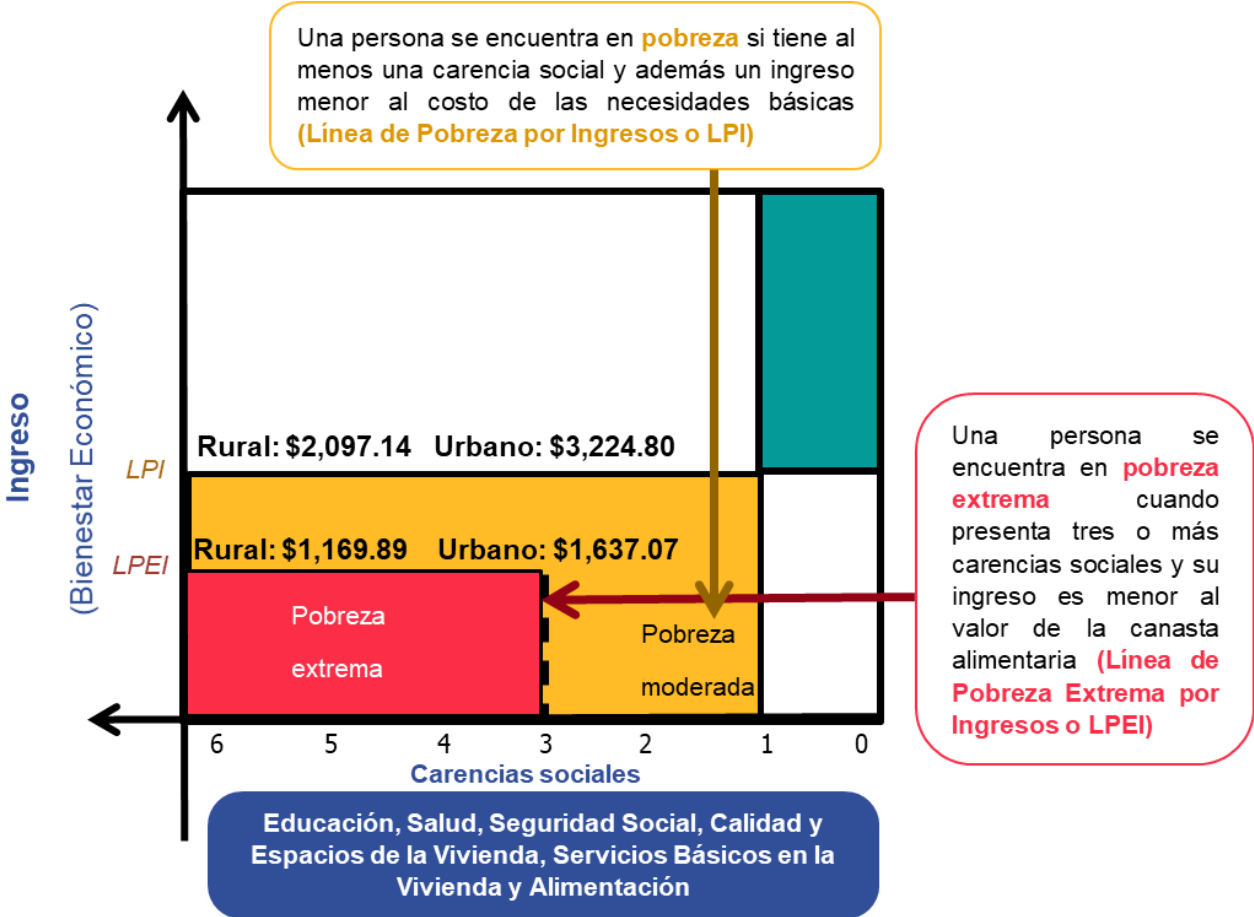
Una persona se encuentra en pobreza si tiene al menos una carencia social y además un ingreso menor al costo de las necesidades básicas (Línea de Pobreza por Ingresos o LPI)

Ingreso
(Bienestar Económico)

LPI

Rural: $2,097.14 Urbano: $3,224.80

LPEI

Rural: $1,169.89 Urbano: $1,637.07

Pobreza extrema

Pobreza moderada

Una persona se encuentra en pobreza extrema cuando presenta tres o más carencias sociales y su ingreso es menor al valor de la canasta alimentaria (Línea de Pobreza Extrema por Ingresos o LPEI)

6 5 4 3 2 1 0

Carencias sociales

Educación, Salud, Seguridad Social, Calidad y Espacios de la Vivienda, Servicios Básicos en la Vivienda y Alimentación